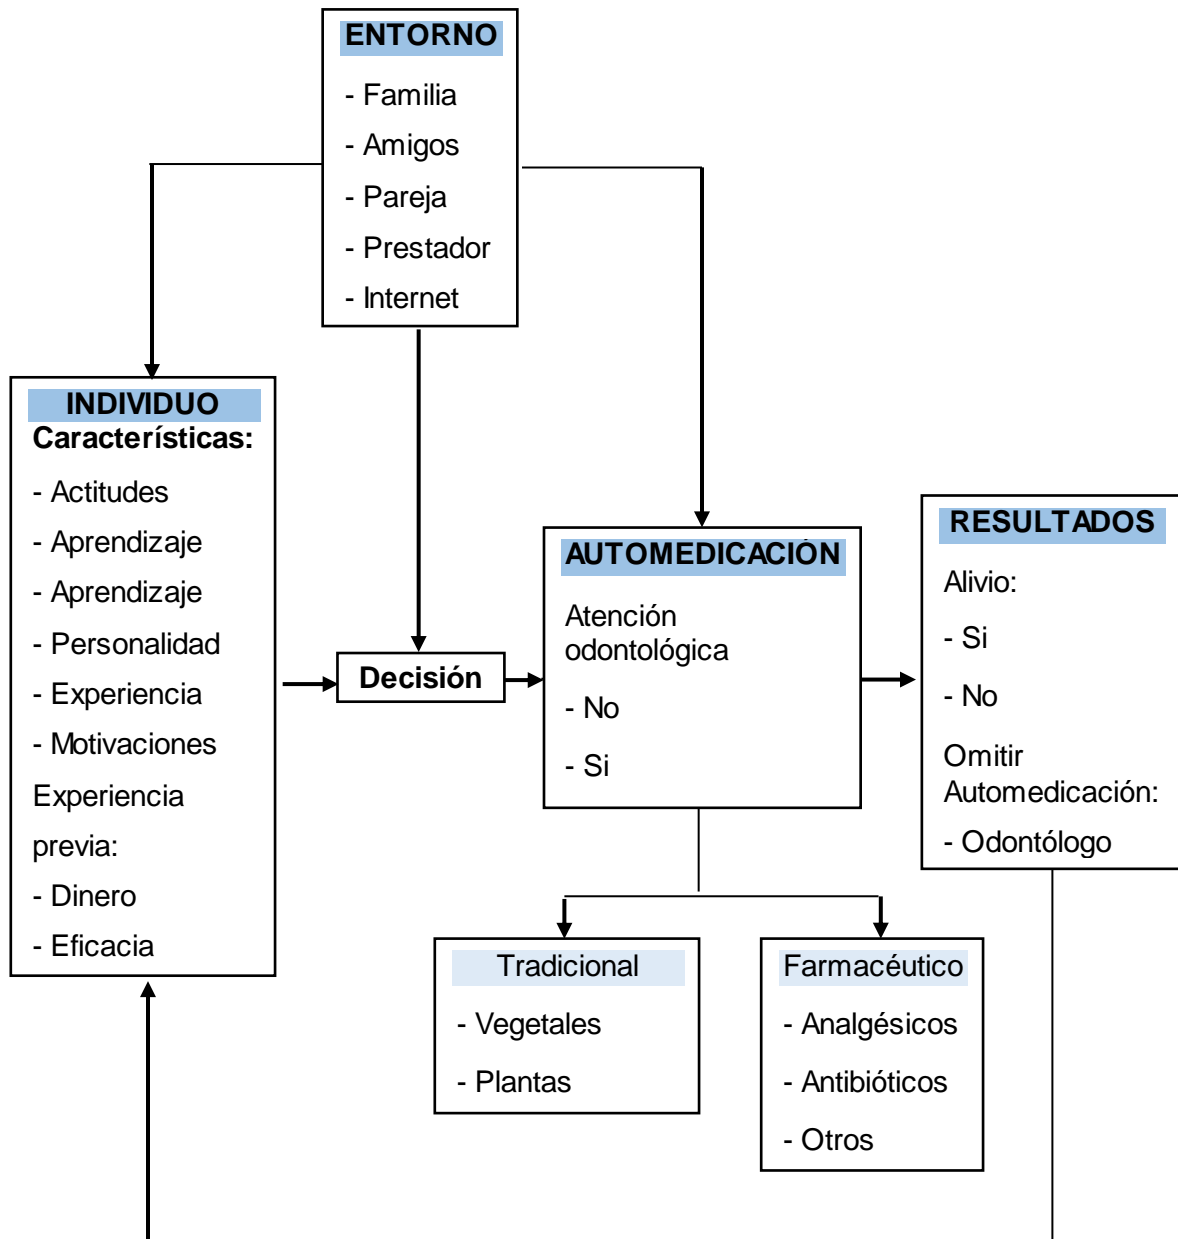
ENTORNO

- Familia
- Amigos
- Pareja
- Prestador
- Internet

INDIVIDUO
Características:

- Actitudes
- Aprendizaje
- Aprendizaje
- Personalidad
- Experiencia
- Motivaciones

Experiencia previa:

- Dinero
- Eficacia

Decisión

AUTOMEDICACIÓN

Atención odontológica

- No
- Si

RESULTADOS

Alivio:

- Si
- No

Omitir Automedicación:

- Odontólogo

Tradicional

- Vegetales
- Plantas

Farmacéutico

- Analgésicos
- Antibióticos
- Otros